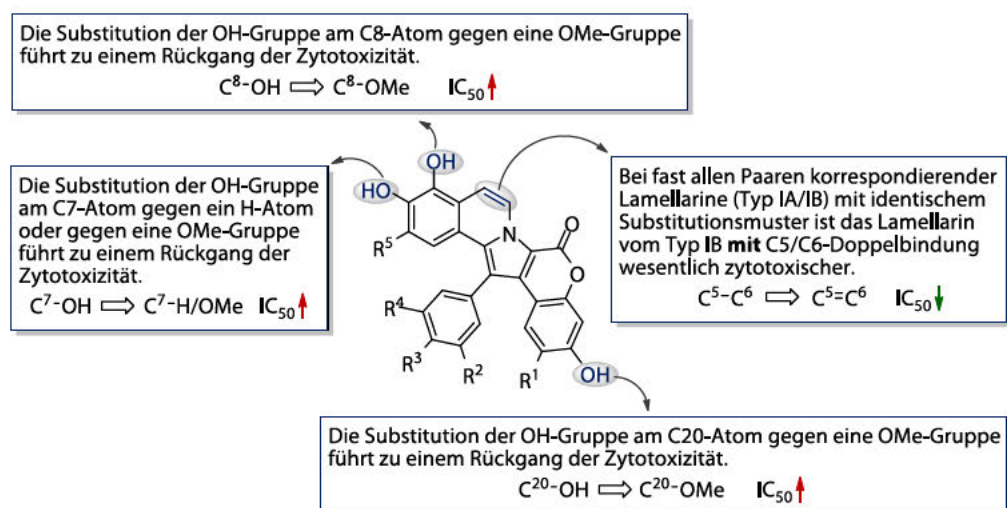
Die Substitution der OH-Gruppe am C8-Atom gegen eine OMe-Gruppe führt zu einem Rückgang der Zytotoxizität.

$C^8$-OH ⟹ $C^8$-OMe IC$_{50}$↑

Die Substitution der OH-Gruppe am C7-Atom gegen ein H-Atom oder gegen eine OMe-Gruppe führt zu einem Rückgang der Zytotoxizität.

$C^7$-OH ⟹ $C^7$-H/OMe IC$_{50}$↑

Bei fast allen Paaren korrespondierender Lamellarine (Typ IA/IB) mit identischem Substitutionsmuster ist das Lamellarin vom Typ IB mit C5/C6-Doppelbindung wesentlich zytotoxischer.

$C^5$–$C^6$ ⟹ $C^5$=$C^6$ IC$_{50}$↓

OH
HO
R$^5$
N
O
O
R$^4$
R$^3$
R$^2$
R$^1$
OH

Die Substitution der OH-Gruppe am C20-Atom gegen eine OMe-Gruppe führt zu einem Rückgang der Zytotoxizität.

$C^{20}$-OH ⟹ $C^{20}$-OMe IC$_{50}$↑